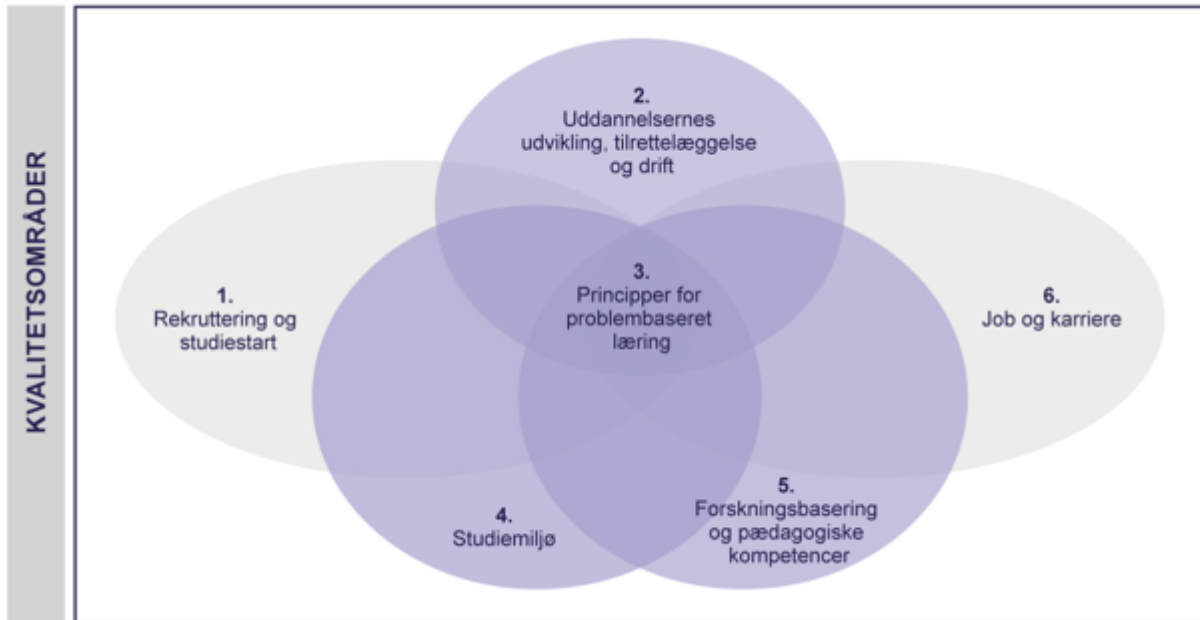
KVALITETSOMRÅDER

2.
Uddannelsernes udvikling, tilrettelæggelse og drift

1.
Rekruttering og studiestart

3.
Principper for problembaseret læring

6.
Job og karriere

4.
Studiemiljø

5.
Forskningsbasering og pædagogiske kompetencer